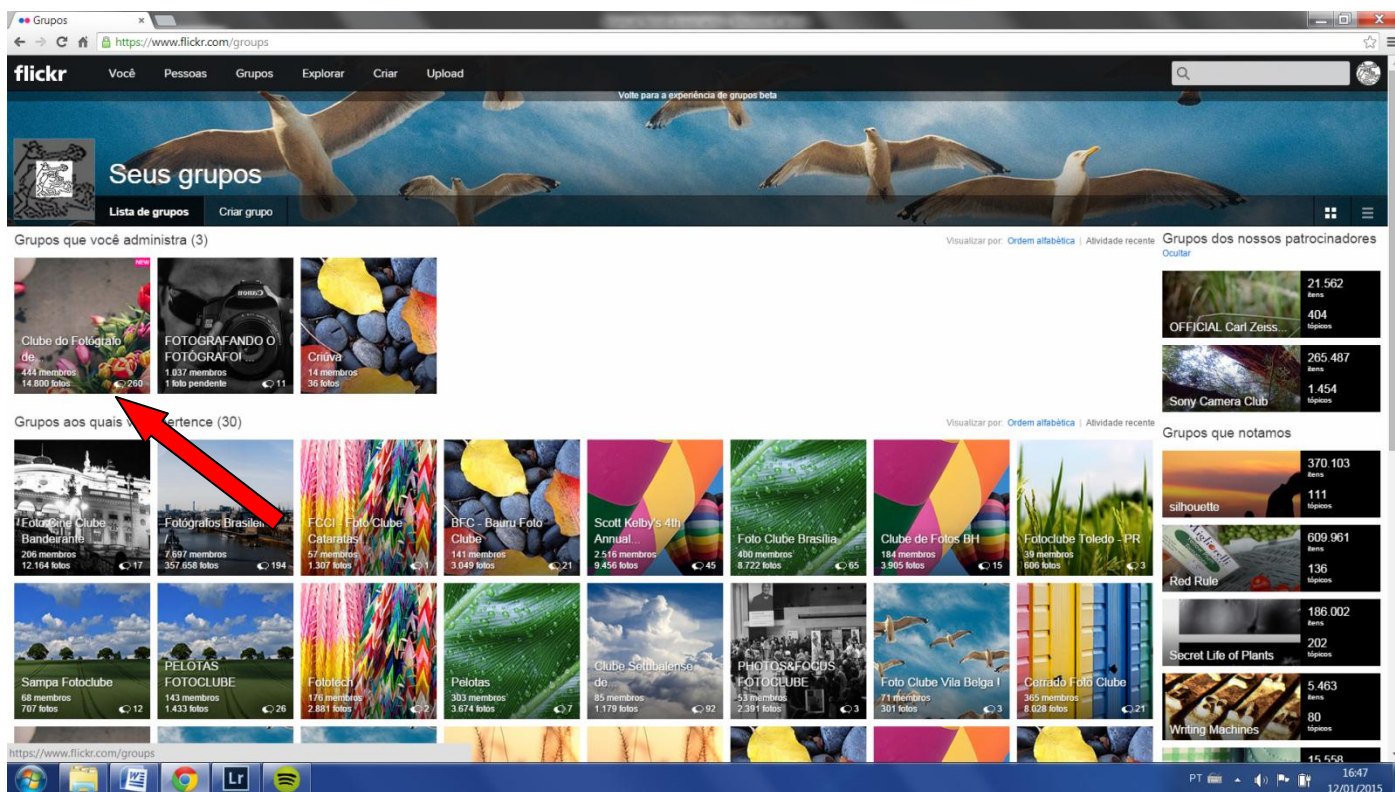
Grupos
https://www.flickr.com/groups

flickr Você Pessoas Grupos Explorar Criar Upload

Volte para a experiência de grupos beta

Seus grupos

Lista de grupos Criar grupo

Grupos que você administra (3)

Visualizar por: Ordem alfabética | Atividade recente

NEW
Clube do Fotógrafo de...
444 membros
14.800 fotos 260

FOTOGRAFANDO O FOTÓGRAFO! ...
1.037 membros
1 foto pendente 11

Chuva
14 membros
36 fotos

Grupos aos quais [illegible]ertence (30)

Visualizar por: Ordem alfabética | Atividade recente

Foto Cine Clube Bandeirante
206 membros
12.164 fotos 17

Fotógrafos Brasileir...
7.697 membros
357.658 fotos 194

FCCI - Foto Clube Cataratas
57 membros
1.307 fotos 1

BFC - Bauru Foto Clube
141 membros
3.049 fotos 21

Scott Kelby's 4th Annual...
2.516 membros
9.456 fotos 45

Foto Clube Brasília
480 membros
8.722 fotos 65

Clube de Fotos BH
184 membros
3.905 fotos 15

Fotoclube Toledo - PR
39 membros
606 fotos 3

Sampa Fotoclube
68 membros
707 fotos 12

PELOTAS FOTOCLUBE
143 membros
1.433 fotos 26

Fototech
176 membros
2.881 fotos 2

Pelotas
303 membros
3.674 fotos 7

Clube Setubalense de...
85 membros
1.179 fotos 92

PHOTOS&FOCUS FOTOCLUBE
53 membros
2.391 fotos 3

Foto Clube Vila Belga !
71 membros
301 fotos 3

Cerrado Foto Clube
365 membros
8.028 fotos 21

Grupos dos nossos patrocinadores
Ocultar

OFFICIAL Carl Zeiss...
21.562 itens
404 tópicos

Sony Camera Club
265.487 itens
1.454 tópicos

Grupos que notamos

silhouette
370.103 itens
111 tópicos

Red Rule
609.961 itens
136 tópicos

Secret Life of Plants
186.002 itens
202 tópicos

Writing Machines
5.463 itens
80 tópicos

15.558

https://www.flickr.com/groups

PT 16:47 12/01/2015